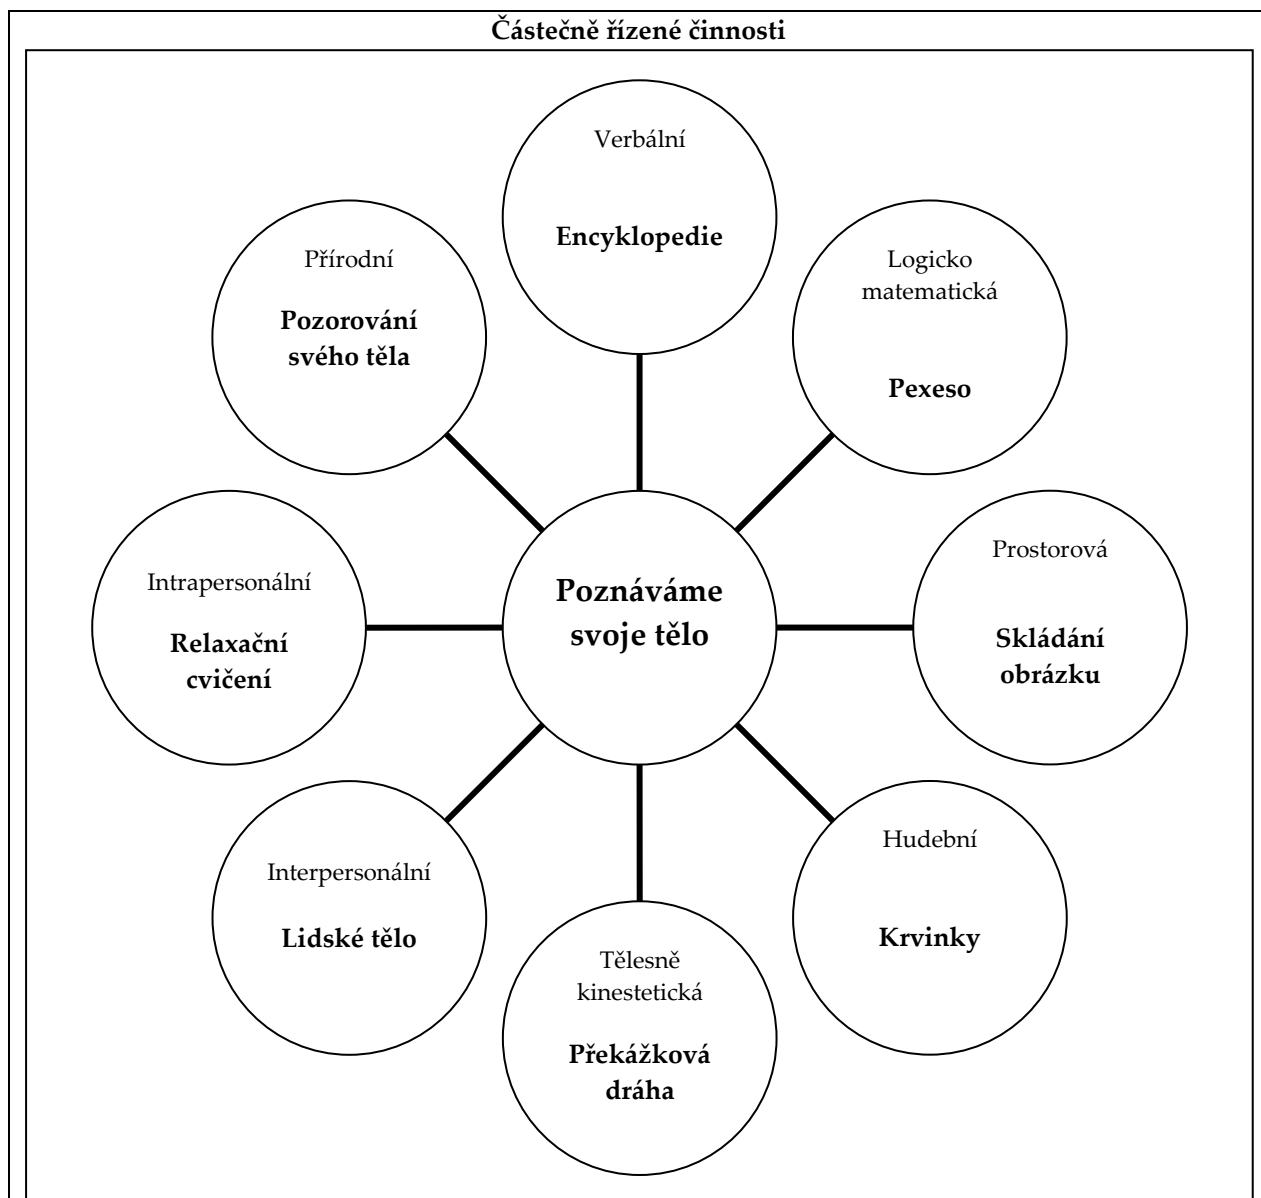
Částečně řízené činnosti

Verbální
Encyklopedie

Přírodní
Pozorování svého těla

Logicko matematická
Pexeso

Intrapersonální
Relaxační cvičení

Poznáváme svoje tělo

Prostorová
Skládání obrázku

Interpersonální
Lidské tělo

Hudební
Krvinky

Tělesně kinestetická
Překážková dráha